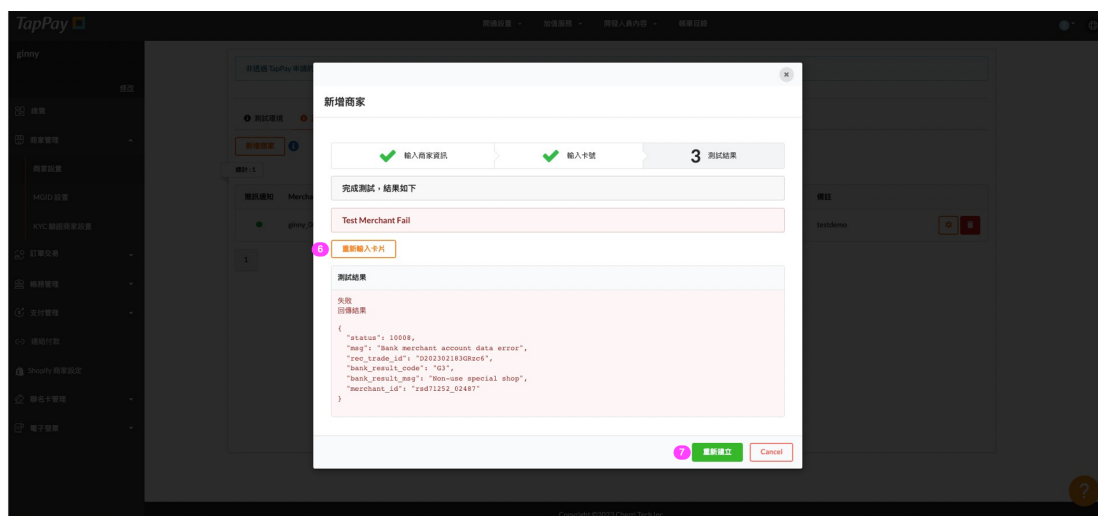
TapPay

開發設置 ∨　加值服務 ∨　開發人員內容 ∨　帳單目錄

ginny

編改

總覽

商家管理

商家設置

MOID 設置

KYC 無條件商家設置

訂單交易

帳務管理

支付管理

連結付款

Shopify 商家設定

聯名卡管理

電子發票

請透過 TapPay 申請

測試環境

新增商家

通知

Merchant

ginny

1

備註

testdemo

×

新增商家

輸入商家資訊　輸入卡號　3 測試結果

完成測試，結果如下

Test Merchant Fail

6 重新輸入卡片

測試結果

失敗
回傳結果

{
"status": 10008,
"msg": "Bank merchant account data error",
"rec_trade_id": "D202302183GRzc6",
"bank_result_code": "G3",
"bank_result_msg": "Non-use special shop",
"merchant_id": "rsd71252_02487"
}

7 重新建立　Cancel

Copyright ©2023 Cherri Tech Inc.

?